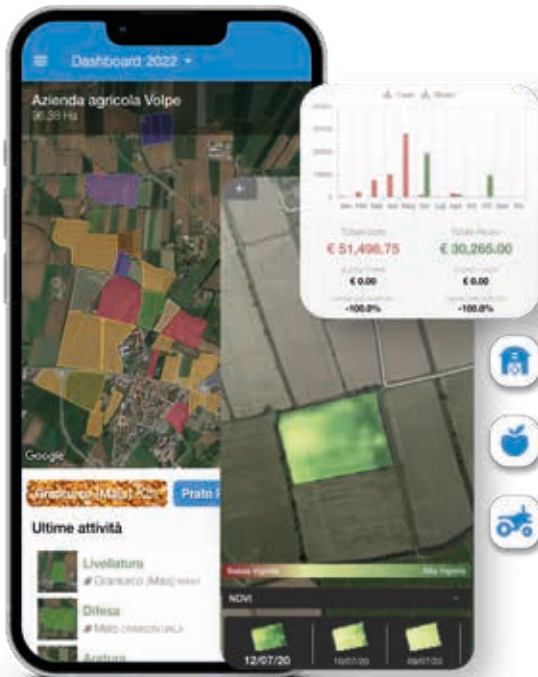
Dashboard 2022

Azienda agricola Volpe
90.33 Ha

Google

Granturco (Mais) AZ
Prato

Ultime attività

Livellatura
Granturco (Mais)

Difesa
Mais

Aratura

Costi Ricavi

Totale costi
€ 51,496.75

Totale ricavi
€ 30,265.00

€ 0.00

€ 0.00

-100.0%

-100.0%

Bassa Vigoria
Alta Vigoria

NDVI

12/07/20
10/07/20
09/07/20